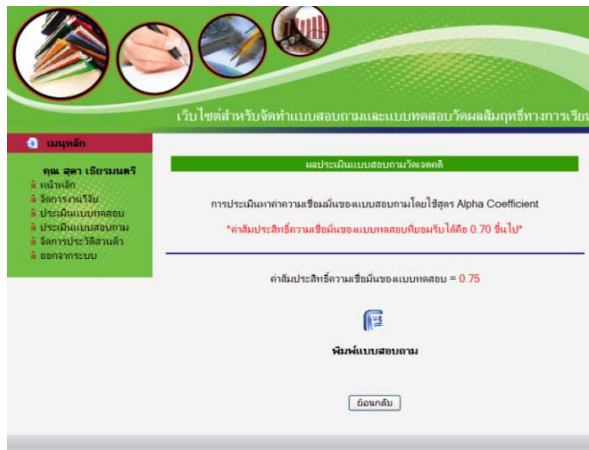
เว็บไซต์สำหรับจัดทำแบบสอบถามและแบบทดสอบวัดผลสัมฤทธิ์ทางการเรียน

เมนูหลัก

คุณ สุดา เธียรมนตรี
หน้าหลัก
จัดการงานวิจัย
ประเมินแบบทดสอบ
ประเมินแบบสอบถาม
จัดการประวัติส่วนตัว
ออกจากระบบ

ผลประเมินแบบสอบถามวัดเจตคติ

การประเมินหาค่าความเชื่อมั่นของแบบสอบถามโดยใช้สูตร Alpha Coefficient

*ค่าสัมประสิทธิ์ความเชื่อมั่นของแบบทดสอบที่ยอมรับได้คือ 0.70 ขึ้นไป*

ค่าสัมประสิทธิ์ความเชื่อมั่นของแบบทดสอบ = 0.75

พิมพ์แบบสอบถาม

ย้อนกลับ